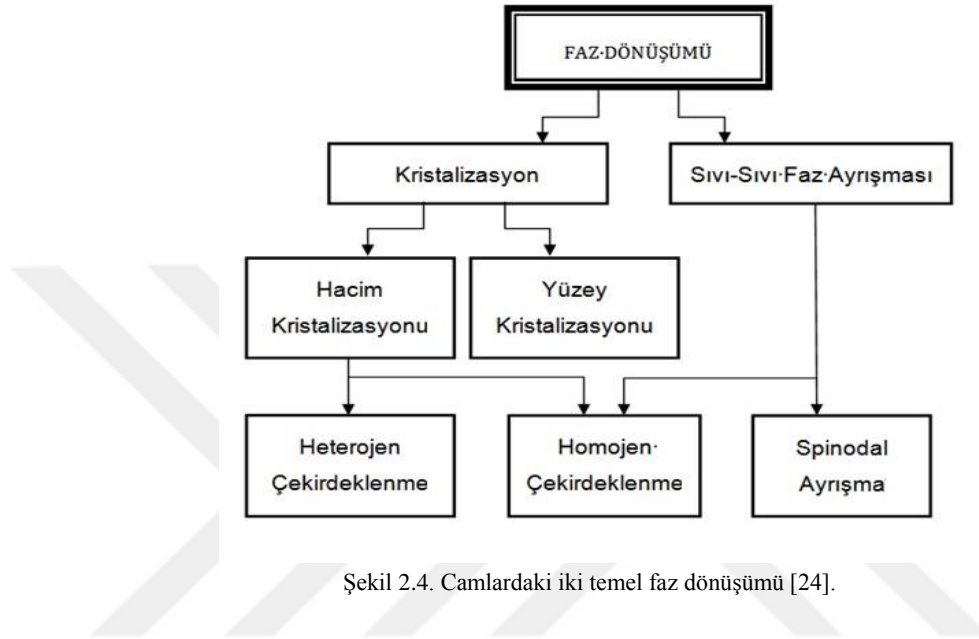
FAZ·DÖNÜŞÜMÜ

Kristalizasyon

Sıvı-Sıvı·Faz·Ayrışması

Hacim Kristalizasyonu

Yüzey Kristalizasyonu

Heterojen Çekirdeklenme

Homojen· Çekirdeklenme

Spinodal Ayrışma

Şekil 2.4. Camlardaki iki temel faz dönüşümü [24].